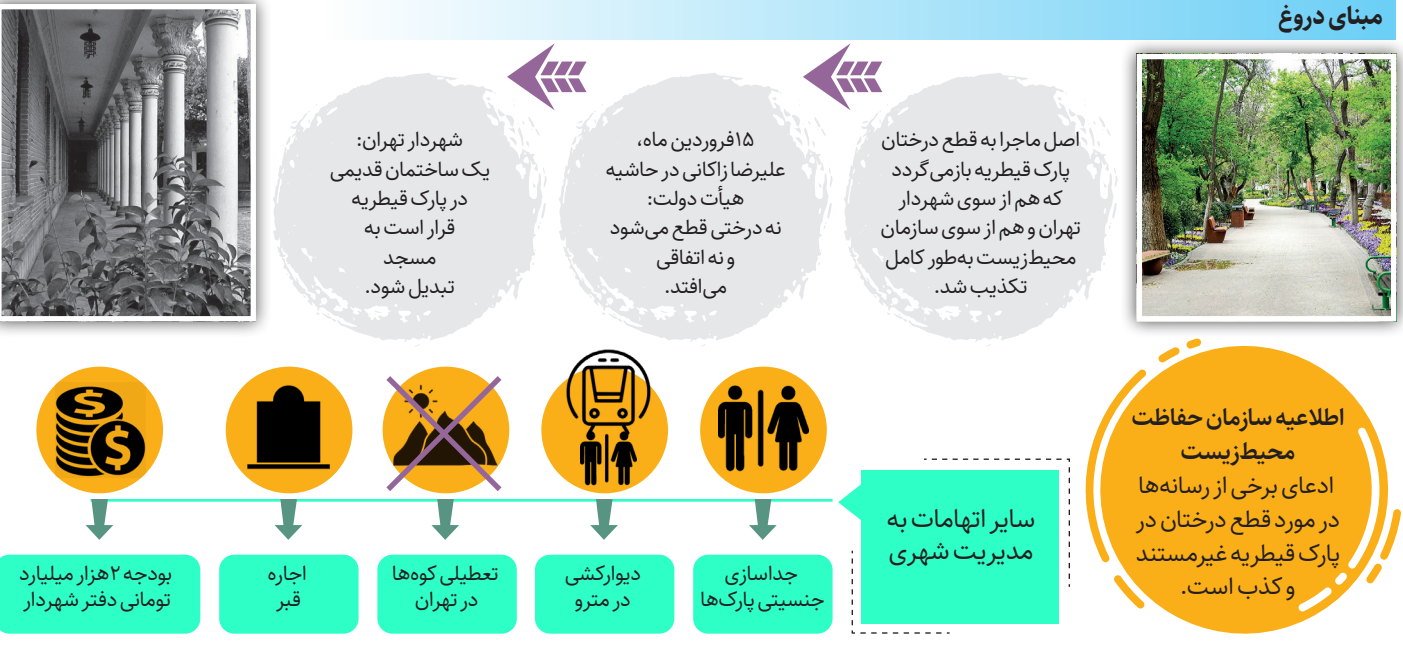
مبنای دروغ

اصل ماجرا به قطع درختان پارک قیطریه بازمی‌گردد که هم از سوی شهردار تهران و هم از سوی سازمان محیط‌زیست به‌طور کامل تکذیب شد.

۱۵فروردین ماه، علیرضا زاکانی در حاشیه هیأت دولت: نه درختی قطع می‌شود و نه اتفاقی می‌افتد.

شهردار تهران: یک ساختمان قدیمی در پارک قیطریه قرار است به مسجد تبدیل شود.

اطلاعیه سازمان حفاظت محیط‌زیست
ادعای برخی از رسانه‌ها در مورد قطع درختان در پارک قیطریه غیرمستند و کذب است.

سایر اتهامات به مدیریت شهری

جداسازی جنسیتی پارک‌ها

دیوارکشی در مترو

تعطیلی کوه‌ها در تهران

اجاره قبر

بودجه ۲هزار میلیارد تومانی دفتر شهردار